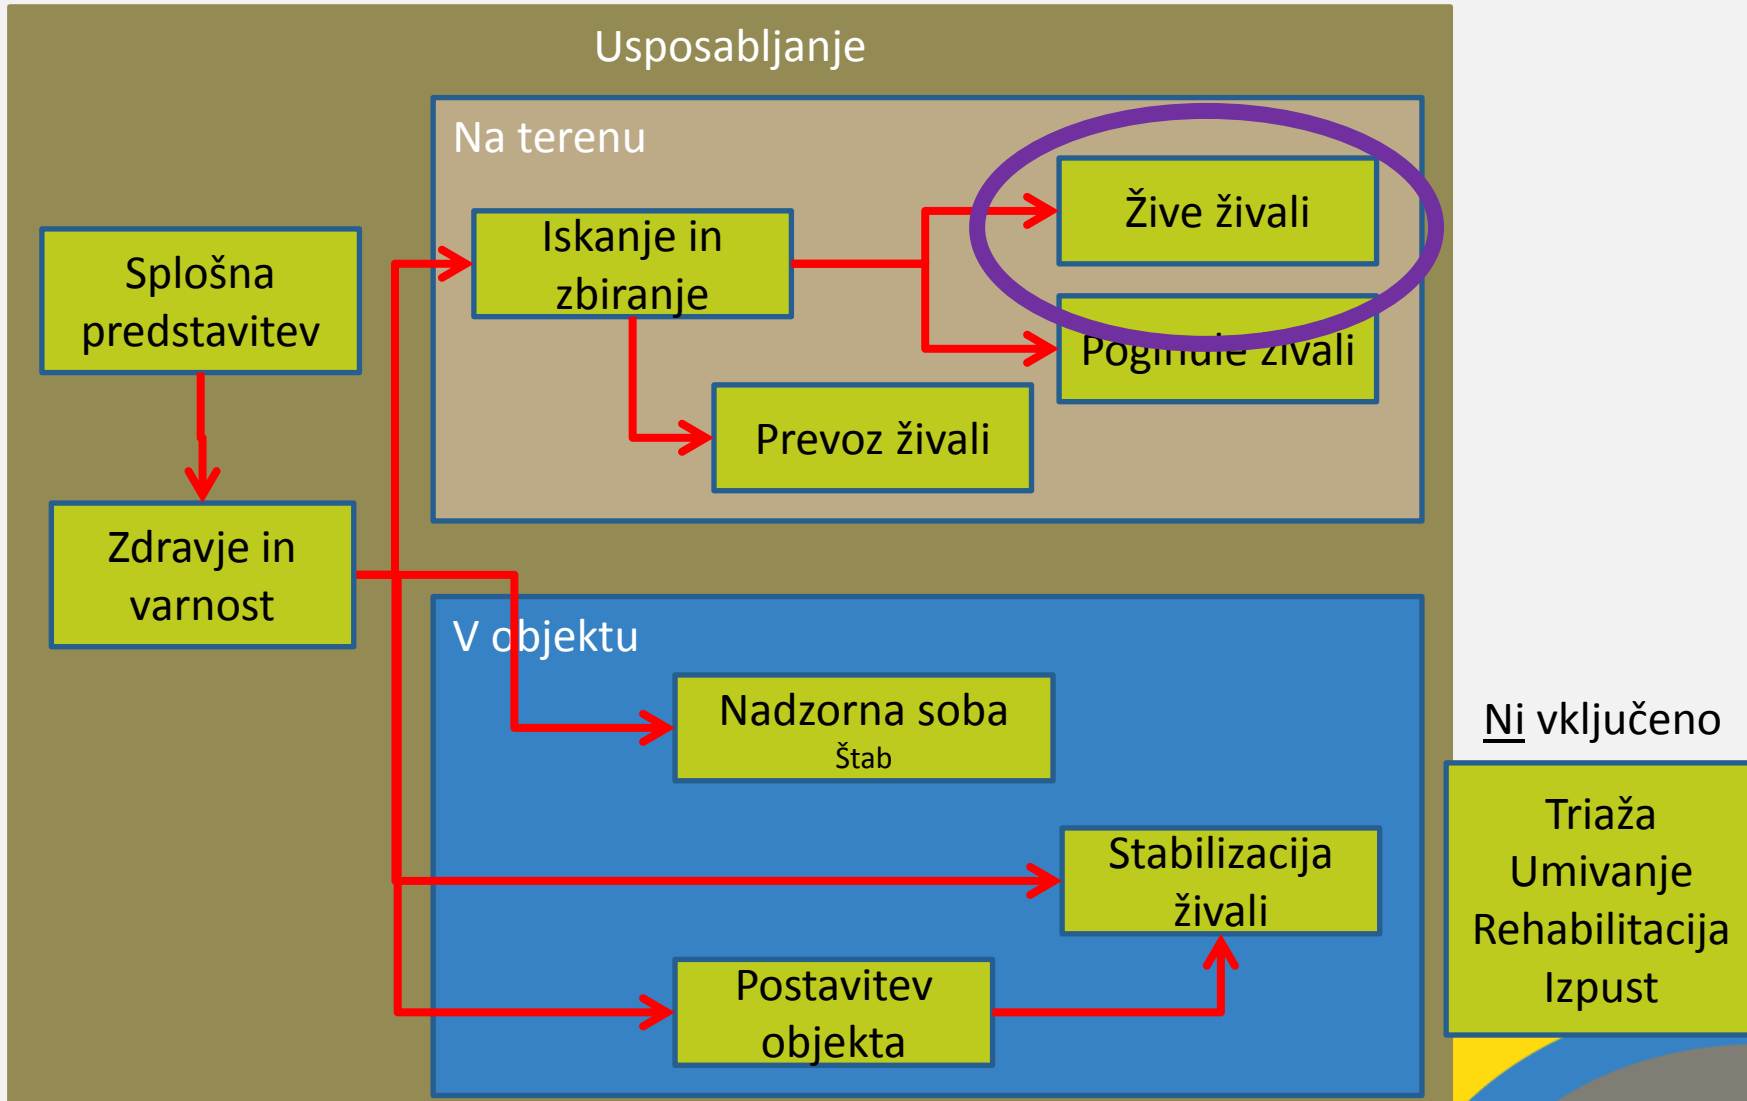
Usposabljanje

Na terenu

Splošna predstavitev

Iskanje in zbiranje

Žive živali

Poginule živali

Prevoz živali

Zdravje in varnost

V objektu

Nadzorna soba
Štab

Ni vključeno

Stabilizacija živali

Triaža
Umivanje
Rehabilitacija
Izpust

Postavitev objekta